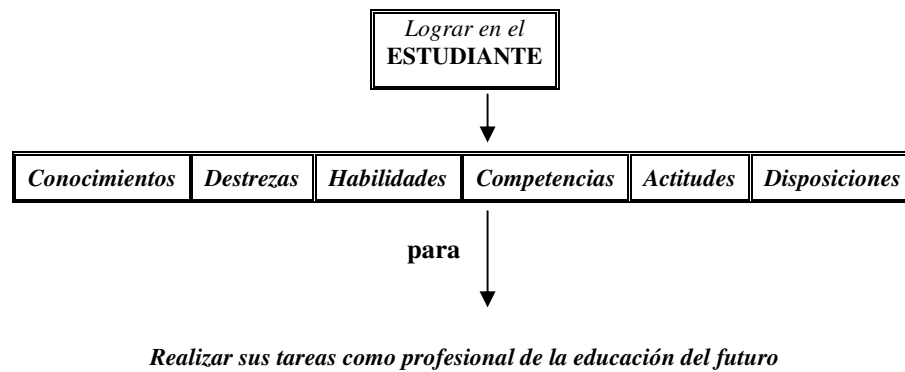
Lograr en el
ESTUDIANTE

| Conocimientos | Destrezas | Habilidades | Competencias | Actitudes | Disposiciones |
|---|---|---|---|---|---|

para

Realizar sus tareas como profesional de la educación del futuro